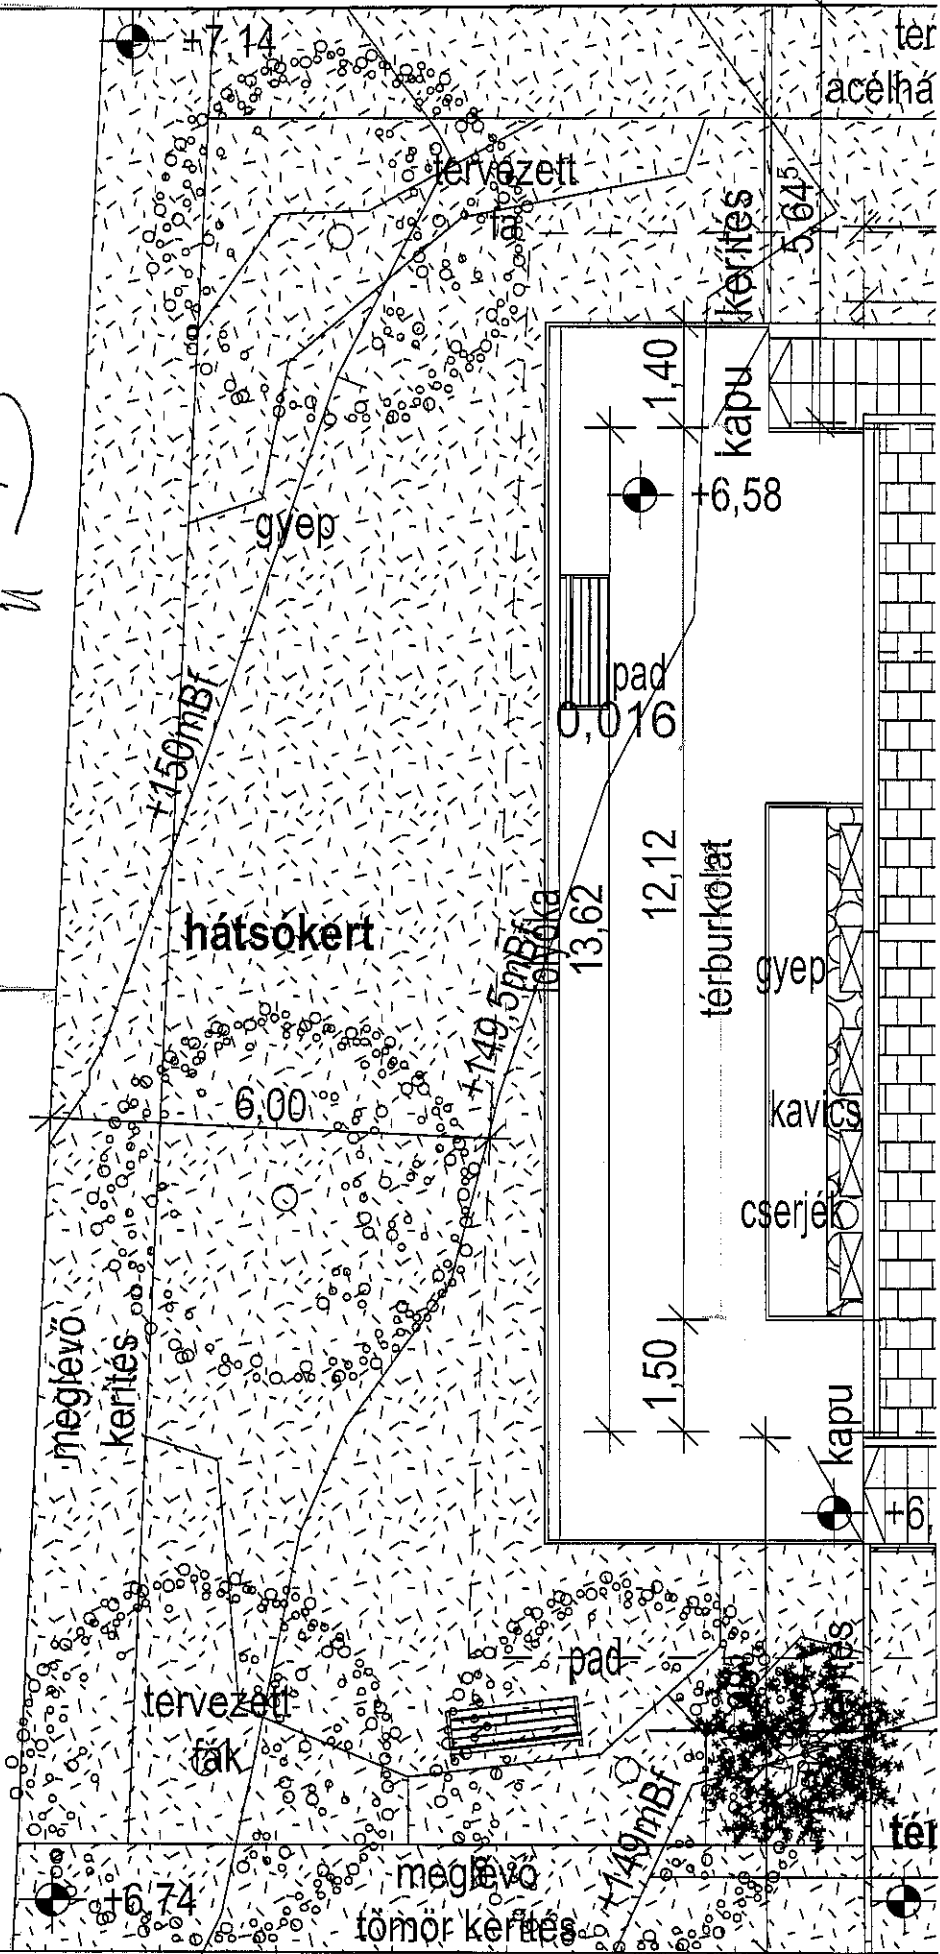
+7,14
ter
acélhá
tervezett
fa
5,645
kerítés
1,40
kapu
+6,58
gyep
pad
0,016
+150mBf
12,12
13,62
térburkolat
hátsókert
+149,5mBf
oldala
gyep
kavics
6,00
cserjék
meglévő
kerítés
1,50
kapu
+6,
pad
tervezett
fák
+149mBf
tér
+6,74
meglévő
tömör kerítés